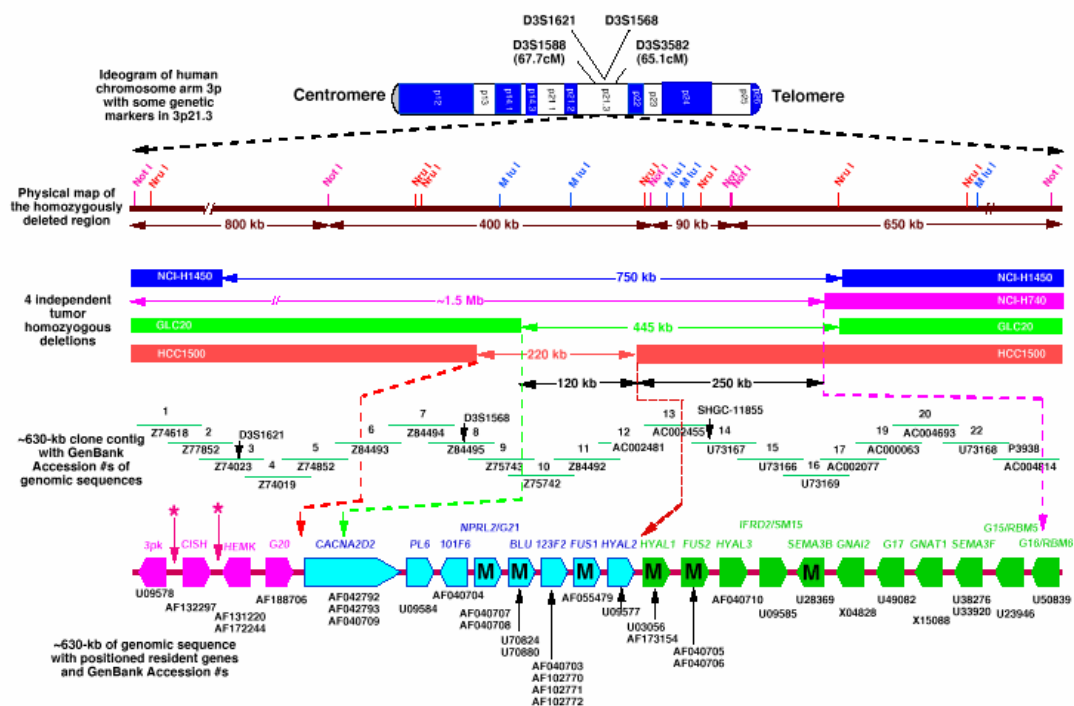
D3S1621 D3S1568
D3S1588 (67.7cM)
D3S3582 (65.1cM)

Ideogram of human chromosome arm 3p with some genetic markers in 3p21.3

Centromere p12 p13 p14.1 p14.3 p21.1 p21.2 p21.3 p22 p23 p24 p25 p26 Telomere

Not I Nru I Not I Nru I Nru I M lu I M lu I Nru I Not I M lu I M lu I Nru I Nru I Not I Nru I Nru I M lu I Not I

Physical map of the homozygously deleted region

800 kb 400 kb 90 kb 650 kb

NCI-H1450 750 kb NCI-H1450

4 independent tumor homozyogous deletions

~1.5 Mb NCI-H740

GLC20 445 kb GLC20

HCC1500 220 kb HCC1500

120 kb 250 kb

~630-kb clone contig with GenBank Accession #s of genomic sequences

1 Z74618 2 Z77852 D3S1621 3 Z74023 4 Z74019 5 Z74852 6 Z84493 7 Z84494 D3S1568 8 Z84495 9 Z75743 10 Z75742 11 Z84492 12 AC002481 13 AC002455 SHGC-11855 14 U73167 15 U73166 16 U73169 17 AC002077 19 AC000063 20 AC004693 22 U73168 P3938 AC004814

3pk CISH HEMK G20 CACNA2D2 PL6 101F6 NPRL2/G21 BLU 123F2 FUS1 HYAL2 HYAL1 FUS2 HYAL3 IFRD2/SM15 SEMA3B GNAI2 G17 GNAT1 SEMA3F G15/RBM5 G16/RBM6

M M M M M M

U09578 AF132297 AF131220 AF172244 AF188706 AF042792 AF042793 AF040709 U09584 AF040704 AF040707 AF040708 U70824 U70880 AF040703 AF102770 AF102771 AF102772 AF055479 U09577 U03056 AF173154 AF040705 AF040706 AF040710 U09585 U28369 X04828 U49082 X15088 U38276 U33920 U23946 U50839

~630-kb of genomic sequence with positioned resident genes and GenBank Accession #s